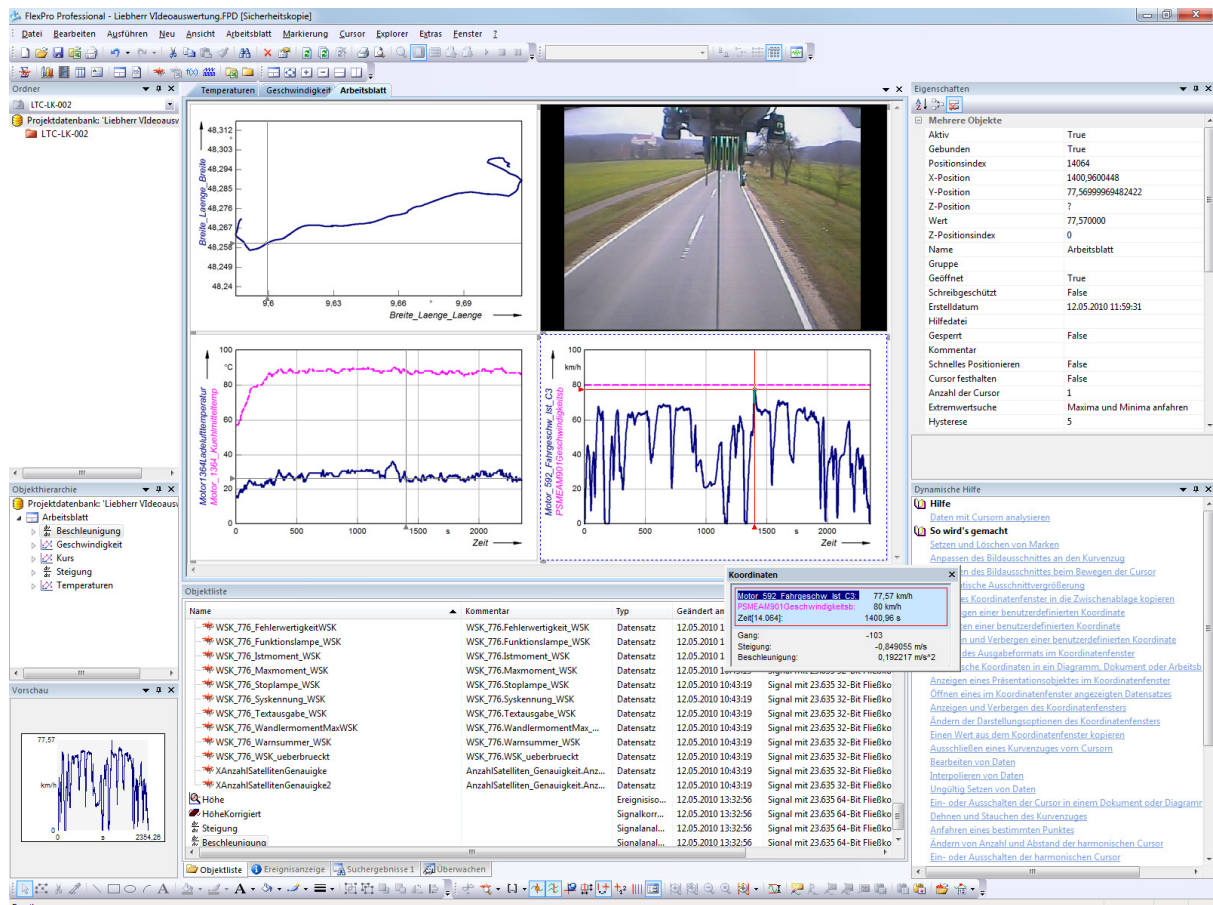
FlexPro Professional - Liebherr VIdeoauswertung.FPD [Sicherheitskopie]

Datei Bearbeiten Ausführen Neu Ansicht Arbeitsblatt Markierung Cursor Explorer Extras Fenster ?

Ordner
LTC-LK-002
Projektdatenbank: 'Liebherr VIdeoausw
LTC-LK-002

Temperaturen | Geschwindigkeit | Arbeitsblatt

48,312
48,303
48,294
48,285
48,276
48,267
48,258
48,249
48,24
Breite_Laenge_Breite
9,6 9,63 9,66 9,69
Breite_Laenge_Laenge

100
°C
80
60
40
20
0
Motor1364Ladelufttemperatur
Motor_1364_Kuehlmitteltemp
0 500 1000 1500 s 2000
Zeit

100
km/h
80
60
40
20
0
Motor_592_Fahrgeschw_Ist_C3
PSMEAM901Geschwindigkeitsb
0 500 1000 1500 s 2000
Zeit

Eigenschaften
Mehrere Objekte

| | |
|---|---|
| Aktiv | True |
| Gebunden | True |
| Positionsindex | 14064 |
| X-Position | 1400,9600448 |
| Y-Position | 77,56999969482422 |
| Z-Position | ? |
| Wert | 77,570000 |
| Z-Positionsindex | 0 |
| Name | Arbeitsblatt |
| Gruppe | |
| Geöffnet | True |
| Schreibgeschützt | False |
| Erstelldatum | 12.05.2010 11:59:31 |
| Hilfedatei | |
| Gesperrt | False |
| Kommentar | |
| Schnelles Positionieren | False |
| Cursor festhalten | False |
| Anzahl der Cursor | 1 |
| Extremwertsuche | Maxima und Minima anfahren |
| Hysterese | 5 |

Objekthierarchie
Projektdatenbank: 'Liebherr VIdeoausw
Arbeitsblatt
Beschleunigung
Geschwindigkeit
Kurs
Steigung
Temperaturen

Objektliste

| Name | Kommentar | Typ | Geändert am | |
|---|---|---|---|---|
| WSK_776_FehlerwertigkeitWSK | WSK_776.Fehlerwertigkeit_WSK | Datensatz | 12.05.2010 1 | |
| WSK_776_Funktionslampe_WSK | WSK_776.Funktionslampe_WSK | Datensatz | 12.05.2010 1 | |
| WSK_776_Istmoment_WSK | WSK_776.Istmoment_WSK | Datensatz | 12.05.2010 1 | |
| WSK_776_Maxmoment_WSK | WSK_776.Maxmoment_WSK | Datensatz | 12.05.2010 1 | |
| WSK_776_Stoplampe_WSK | WSK_776.Stoplampe_WSK | Datensatz | 12.05.2010 10:43:19 | Signal mit 23.635 32-Bit Fließko |
| WSK_776_Syskennung_WSK | WSK_776.Syskennung_WSK | Datensatz | 12.05.2010 10:43:19 | Signal mit 23.635 32-Bit Fließko |
| WSK_776_Textausgabe_WSK | WSK_776.Textausgabe_WSK | Datensatz | 12.05.2010 10:43:19 | Signal mit 23.635 32-Bit Fließko |
| WSK_776_WandlermomentMaxWSK | WSK_776.Wandlermoment_Max_... | Datensatz | 12.05.2010 10:43:19 | Signal mit 23.635 32-Bit Fließko |
| WSK_776_Warnsummer_WSK | WSK_776.Warnsummer_WSK | Datensatz | 12.05.2010 10:43:19 | Signal mit 23.635 32-Bit Fließko |
| WSK_776_WSK_ueberbrueckt | WSK_776.WSK_ueberbrueckt | Datensatz | 12.05.2010 10:43:19 | Signal mit 23.635 32-Bit Fließko |
| XAnzahlSatellitenGenauigke | AnzahlSatelliten_Genauigkeit.Anz... | Datensatz | 12.05.2010 10:43:19 | Signal mit 23.635 32-Bit Fließko |
| XAnzahlSatellitenGenauigke2 | AnzahlSatelliten_Genauigkeit.Anz... | Datensatz | 12.05.2010 10:43:19 | Signal mit 23.635 32-Bit Fließko |
| Höhe | | Ereignisiso... | 12.05.2010 13:32:56 | Signal mit 23.635 64-Bit Fließko |
| HöheKorrigiert | | Signalkorr... | 12.05.2010 13:32:56 | Signal mit 23.635 64-Bit Fließko |
| Steigung | | Signalanal... | 12.05.2010 13:32:56 | Signal mit 23.635 64-Bit Fließko |
| Beschleunigung | | Signalanal... | 12.05.2010 13:32:56 | Signal mit 23.635 64-Bit Fließko |

Objektliste | Ereignisanzeige | Suchergebnisse 1 | Überwachen

Koordinaten
Motor_592_Fahrgeschw_Ist_C3: 77,57 km/h
PSMEAM901Geschwindigkeitsb: 80 km/h
Zeit[14.064]: 1400,96 s
Gang: -103
Steigung: -0,849055 m/s
Beschleunigung: 0,192217 m/s^2

Vorschau
77,57
km/h
0 s 2354,26

Dynamische Hilfe
Hilfe
Daten mit Cursorn analysieren
So wird's gemacht
Setzen und Löschen von Marken
Anpassen des Bildausschnittes an den Kurvenzug
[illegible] des Bildausschnittes beim Bewegen der Cursor
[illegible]tische Ausschnittvergrößerung
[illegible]es Koordinatenfenster in die Zwischenablage kopieren
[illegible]gen einer benutzerdefinierten Koordinate
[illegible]en einer benutzerdefinierten Koordinate
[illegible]en und Verbergen einer benutzerdefinierten Koordinate
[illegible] des Ausgabeformats im Koordinatenfenster
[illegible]sche Koordinaten in ein Diagramm, Dokument oder Arbeitsb
Anzeigen eines Präsentationsobjektes im Koordinatenfenster
Öffnen eines im Koordinatenfenster angezeigten Datensatzes
Anzeigen und Verbergen des Koordinatenfensters
Ändern der Darstellungsoptionen des Koordinatenfensters
Einen Wert aus dem Koordinatenfenster kopieren
Ausschließen eines Kurvenzuges vom Cursorn
Bearbeiten von Daten
Interpolieren von Daten
Ungültig Setzen von Daten
Ein- oder Ausschalten der Cursor in einem Dokument oder Diagramm
Dehnen und Stauchen des Kurvenzuges
Anfahren eines bestimmten Punktes
Ändern von Anzahl und Abstand der harmonischen Cursor
Ein- oder Ausschalten der harmonischen Cursor